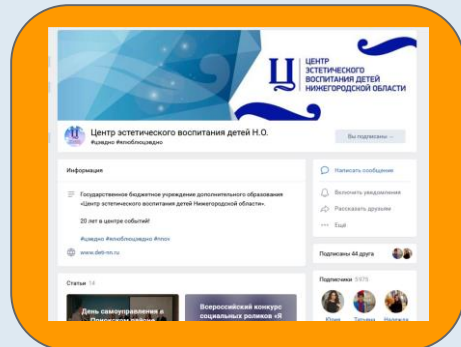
Ц ЦЕНТР ЭСТЕТИЧЕСКОГО ВОСПИТАНИЯ ДЕТЕЙ НИЖЕГОРОДСКОЙ ОБЛАСТИ

Центр эстетического воспитания детей Н.О.
#цэвдно #люблюцэвдно

Вы подписаны

Информация

Государственное бюджетное учреждение дополнительного образования «Центр эстетического воспитания детей Нижегородской области».

20 лет в центре событий!

#цэвдно #люблюцэвдно #пдох

www.detv-nn.ru

Написать сообщение

Включить уведомления

Рассказать друзьям

Ещё

Подписаны 44 друга

Подписчики 5 676

Юлия

Татьяна

Надежда

Статьи 14

День самоуправления в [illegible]

Всероссийский конкурс социальных роликов «Я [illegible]